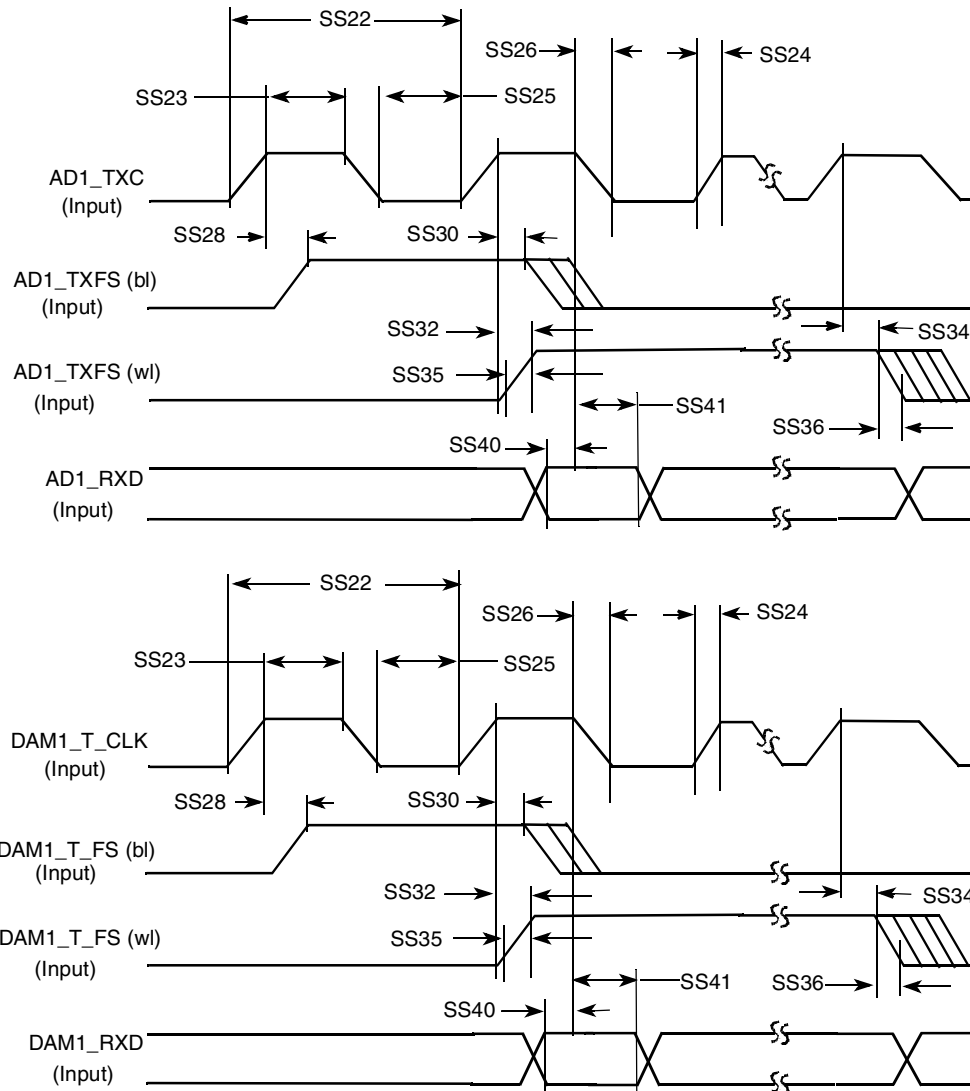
SS22
SS26
SS24
SS23
SS25
AD1_TXC
(Input)
SS28
SS30
AD1_TXFS (bl)
(Input)
SS32
SS34
AD1_TXFS (wl)
SS35
(Input)
SS41
SS36
SS40
AD1_RXD
(Input)

SS22
SS26
SS24
SS23
SS25
DAM1_T_CLK
(Input)
SS28
SS30
DAM1_T_FS (bl)
(Input)
SS32
SS34
DAM1_T_FS (wl)
SS35
(Input)
SS41
SS36
SS40
DAM1_RXD
(Input)